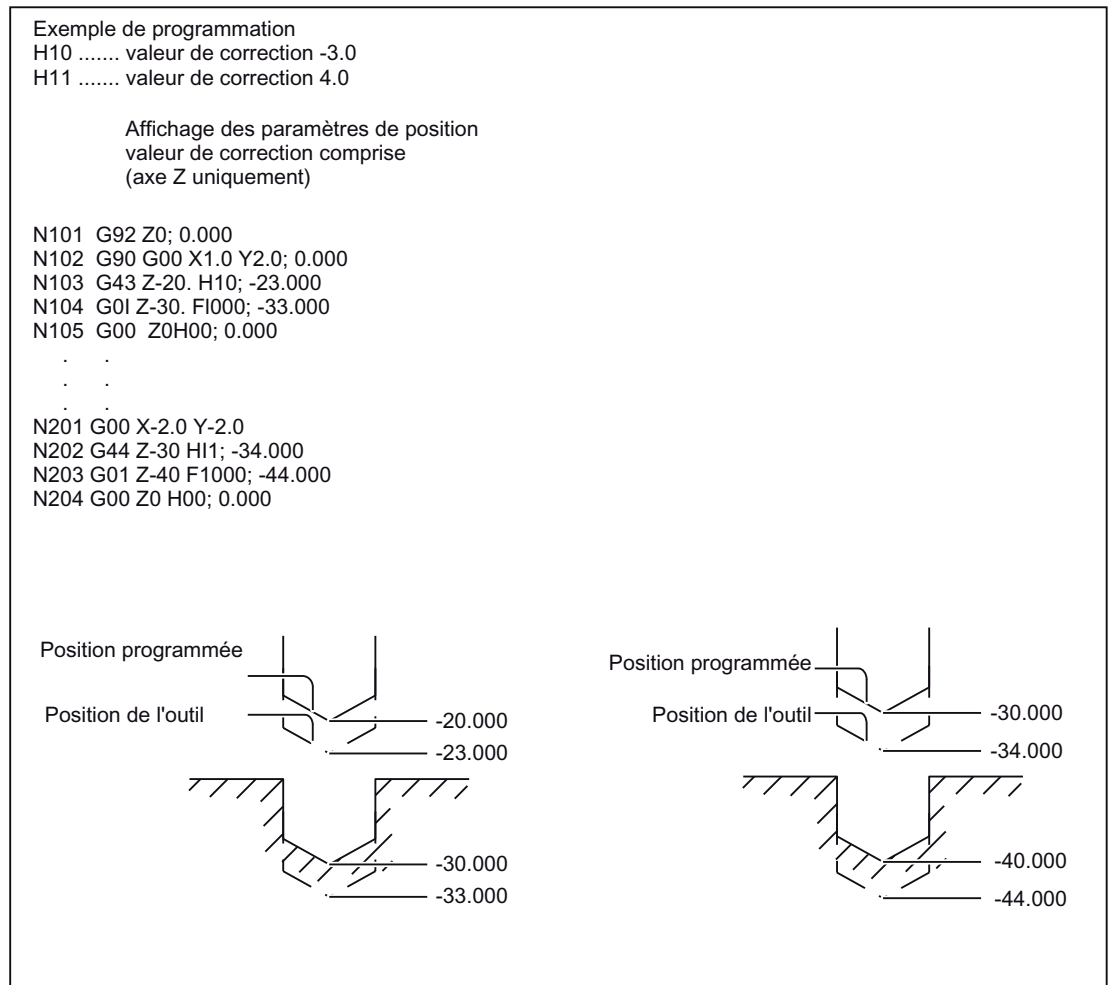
Exemple de programmation
H10 ....... valeur de correction -3.0
H11 ....... valeur de correction 4.0

Affichage des paramètres de position
valeur de correction comprise
(axe Z uniquement)

N101 G92 Z0; 0.000
N102 G90 G00 X1.0 Y2.0; 0.000
N103 G43 Z-20. H10; -23.000
N104 G0I Z-30. FI000; -33.000
N105 G00 Z0H00; 0.000
. .
. .
. .
N201 G00 X-2.0 Y-2.0
N202 G44 Z-30 HI1; -34.000
N203 G01 Z-40 F1000; -44.000
N204 G00 Z0 H00; 0.000

Position programmée
Position de l'outil
-20.000
-23.000
-30.000
-33.000

Position programmée
Position de l'outil
-30.000
-34.000
-40.000
-44.000